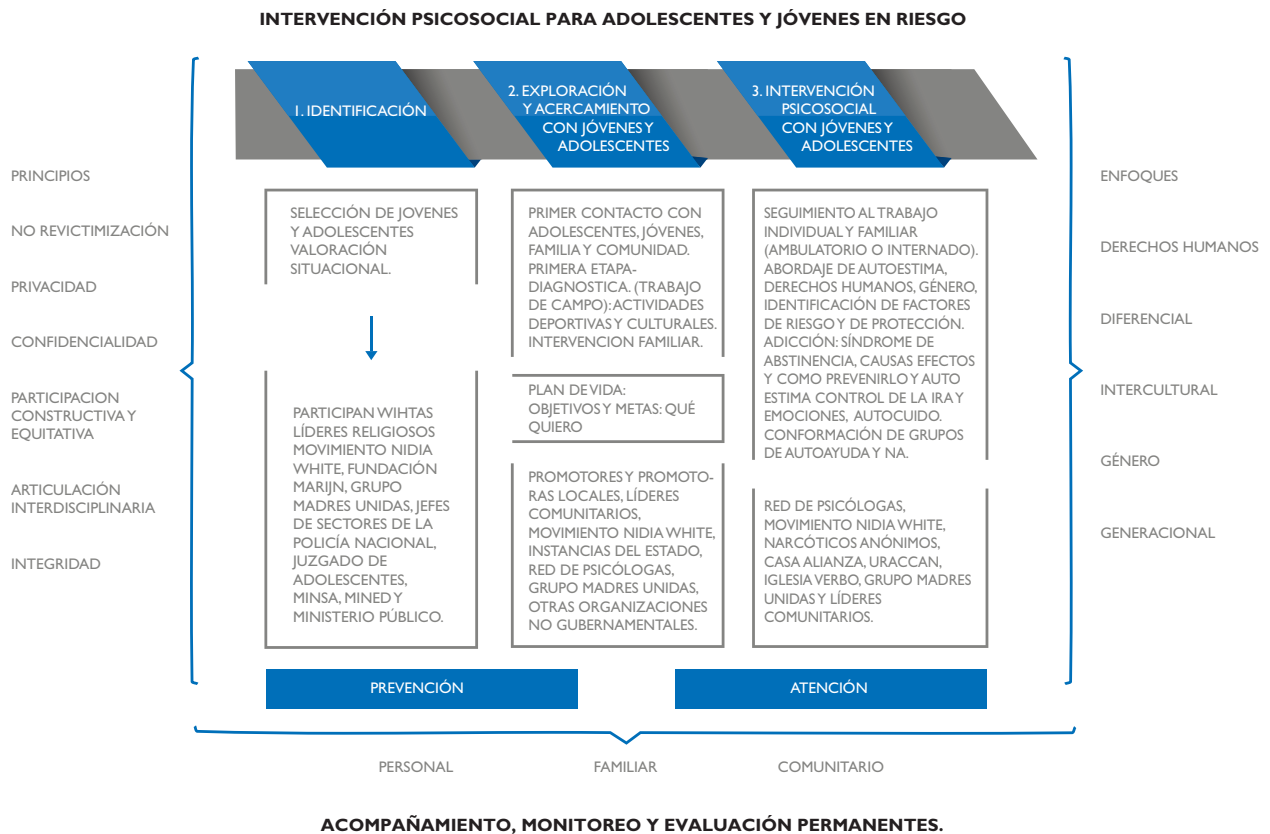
INTERVENCIÓN PSICOSOCIAL PARA ADOLESCENTES Y JÓVENES EN RIESGO

1. IDENTIFICACIÓN

2. EXPLORACIÓN Y ACERCAMIENTO CON JÓVENES Y ADOLESCENTES

3. INTERVENCIÓN PSICOSOCIAL CON JÓVENES Y ADOLESCENTES

PRINCIPIOS

NO REVICTIMIZACIÓN

PRIVACIDAD

CONFIDENCIALIDAD

PARTICIPACION CONSTRUCTIVA Y EQUITATIVA

ARTICULACIÓN INTERDISCIPLINARIA

INTEGRIDAD

SELECCIÓN DE JOVENES Y ADOLESCENTES VALORACIÓN SITUACIONAL.

PARTICIPAN WIHTAS LÍDERES RELIGIOSOS MOVIMIENTO NIDIA WHITE, FUNDACIÓN MARIJN, GRUPO MADRES UNIDAS, JEFES DE SECTORES DE LA POLICÍA NACIONAL, JUZGADO DE ADOLESCENTES, MINSA, MINED Y MINISTERIO PÚBLICO.

PRIMER CONTACTO CON ADOLESCENTES, JÓVENES, FAMILIA Y COMUNIDAD. PRIMERA ETAPA-DIAGNOSTICA. (TRABAJO DE CAMPO): ACTIVIDADES DEPORTIVAS Y CULTURALES. INTERVENCION FAMILIAR.

PLAN DE VIDA: OBJETIVOS Y METAS: QUÉ QUIERO

PROMOTORES Y PROMOTORAS LOCALES, LÍDERES COMUNITARIOS, MOVIMIENTO NIDIA WHITE, INSTANCIAS DEL ESTADO, RED DE PSICÓLOGAS, GRUPO MADRES UNIDAS, OTRAS ORGANIZACIONES NO GUBERNAMENTALES.

SEGUIMIENTO AL TRABAJO INDIVIDUAL Y FAMILIAR (AMBULATORIO O INTERNADO). ABORDAJE DE AUTOESTIMA, DERECHOS HUMANOS, GÉNERO, IDENTIFICACIÓN DE FACTORES DE RIESGO Y DE PROTECCIÓN. ADICCIÓN: SÍNDROME DE ABSTINENCIA, CAUSAS EFECTOS Y COMO PREVENIRLO Y AUTO ESTIMA CONTROL DE LA IRA Y EMOCIONES, AUTOCUIDO. CONFORMACIÓN DE GRUPOS DE AUTOAYUDA Y NA.

RED DE PSICÓLOGAS, MOVIMIENTO NIDIA WHITE, NARCÓTICOS ANÓNIMOS, CASA ALIANZA, URACCAN, IGLESIA VERBO, GRUPO MADRES UNIDAS Y LÍDERES COMUNITARIOS.

ENFOQUES

DERECHOS HUMANOS

DIFERENCIAL

INTERCULTURAL

GÉNERO

GENERACIONAL

PREVENCIÓN

ATENCIÓN

PERSONAL

FAMILIAR

COMUNITARIO

ACOMPAÑAMIENTO, MONITOREO Y EVALUACIÓN PERMANENTES.